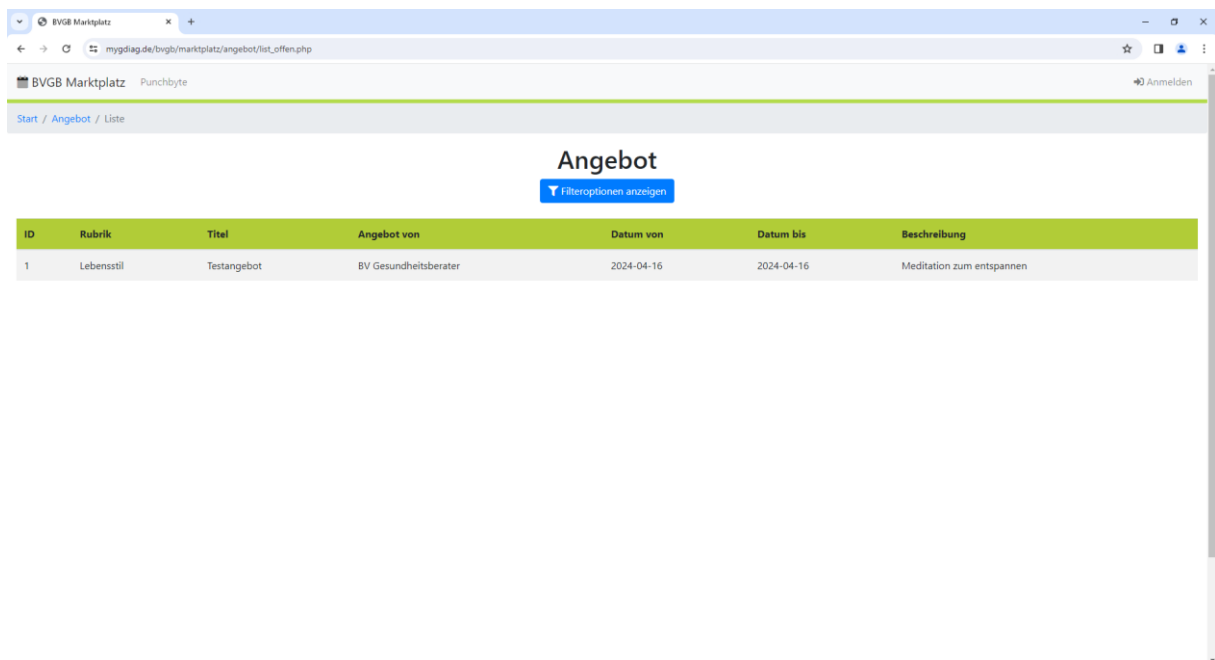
BVGB Marktplatz

mygdiag.de/bvgb/marktplatz/angebot/list_offen.php

BVGB Marktplatz Punchbyte

Anmelden

Start / Angebot / Liste

Angebot

Filteroptionen anzeigen

| ID | Rubrik | Titel | Angebot von | Datum von | Datum bis | Beschreibung |
|---|---|---|---|---|---|---|
| 1 | Lebensstil | Testangebot | BV Gesundheitsberater | 2024-04-16 | 2024-04-16 | Meditation zum entspannen |